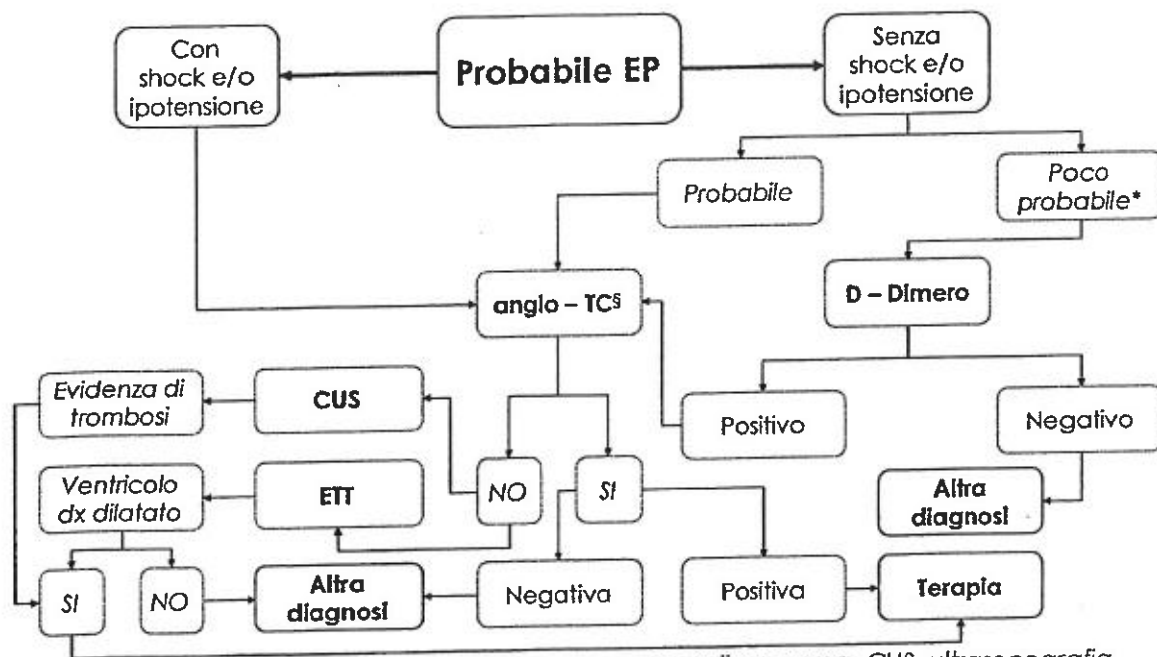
Con shock e/o ipotensione

Probabile EP

Senza shock e/o ipotensione

Probabile

Poco probabile*

angio – TC§

D – Dimero

Evidenza di trombosi

CUS

Positivo

Negativo

Ventricolo dx dilatato

ETT

NO

SI

Altra diagnosi

SI

NO

Altra diagnosi

Negativa

Positiva

Terapia

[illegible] CUS, ultrasonografia